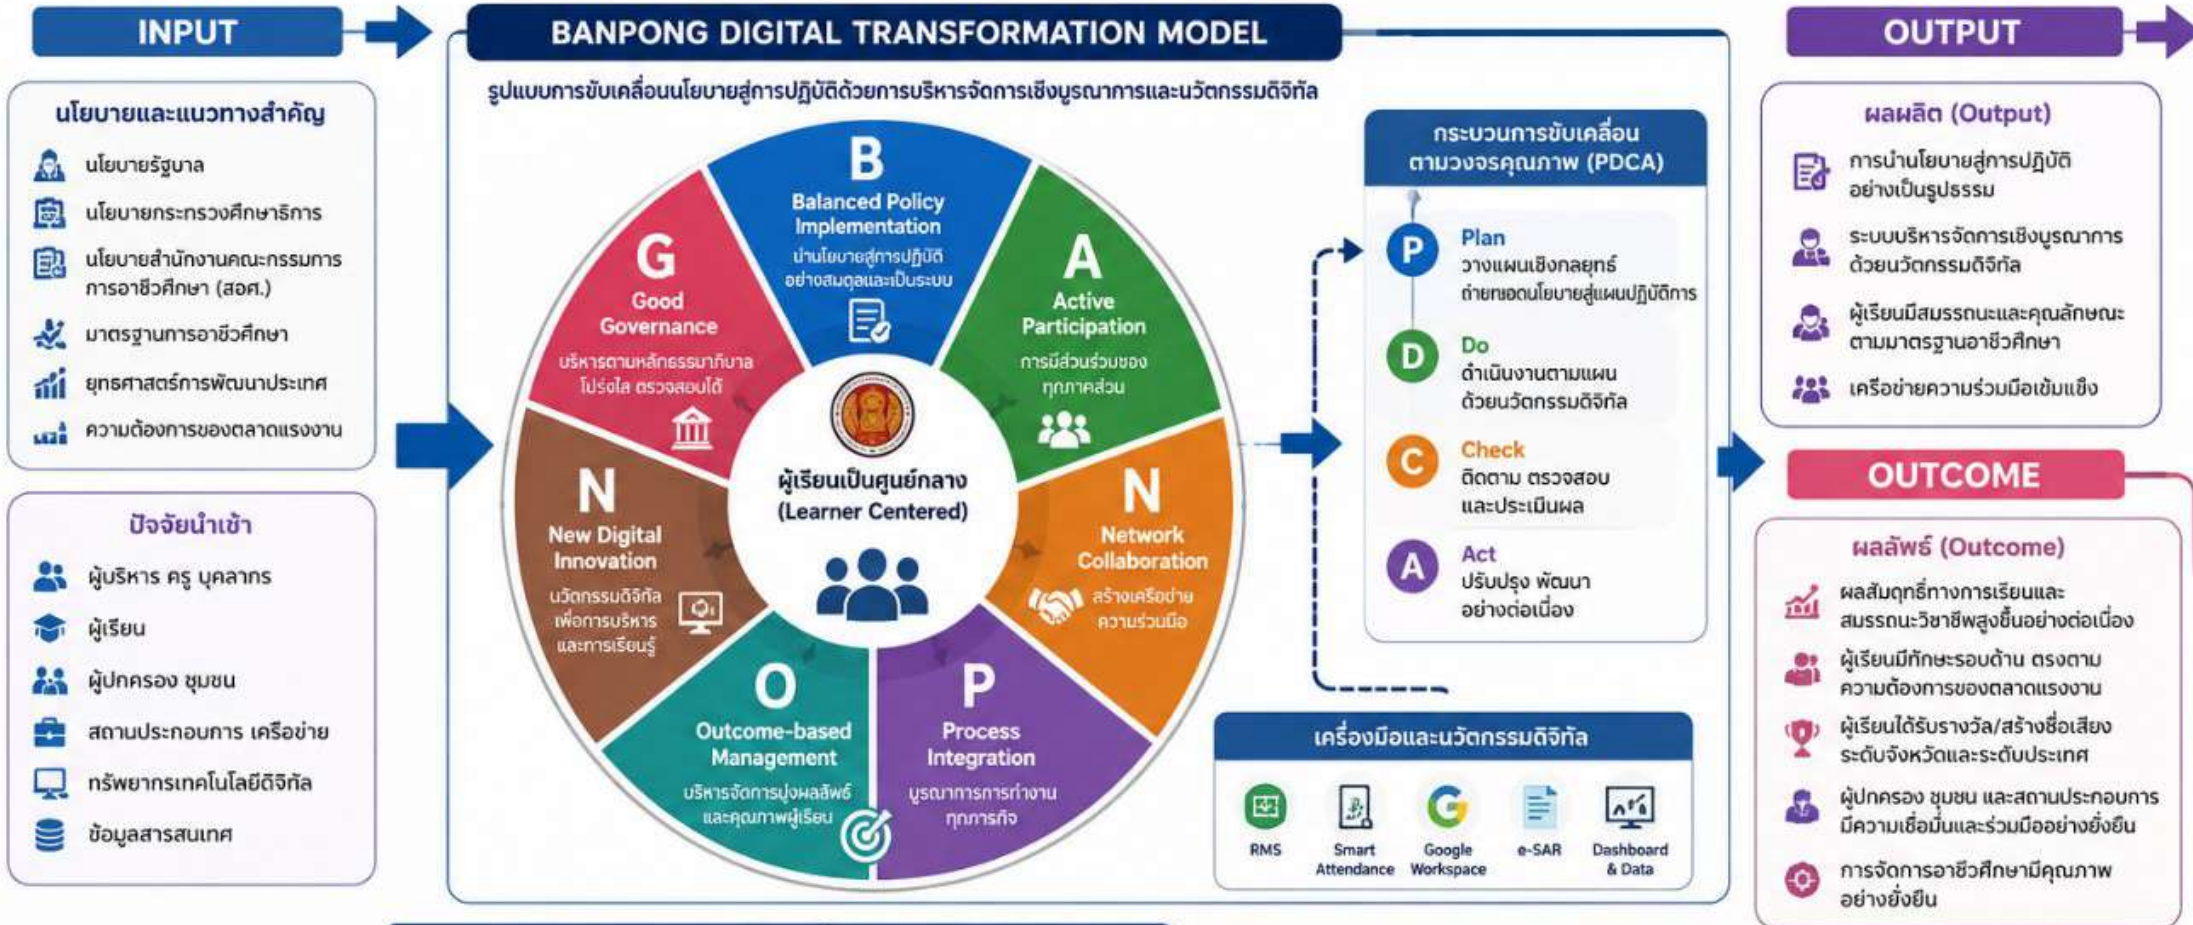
INPUT

นโยบายและแนวทางสำคัญ

นโยบายรัฐบาล

นโยบายกระทรวงศึกษาธิการ

นโยบายสำนักงานคณะกรรมการการอาชีวศึกษา (สอศ.)

มาตรฐานการอาชีวศึกษา

ยุทธศาสตร์การพัฒนาประเทศ

ความต้องการของตลาดแรงงาน

ปัจจัยนำเข้า

ผู้บริหาร ครู บุคลากร

ผู้เรียน

ผู้ปกครอง ชุมชน

สถานประกอบการ เครือข่าย

ทรัพยากรเทคโนโลยีดิจิทัล

ข้อมูลสารสนเทศ

BANPONG DIGITAL TRANSFORMATION MODEL

รูปแบบการขับเคลื่อนนโยบายสู่การปฏิบัติด้วยการบริหารจัดการเชิงบูรณาการและนวัตกรรมดิจิทัล

B
Balanced Policy Implementation
นำนโยบายสู่การปฏิบัติอย่างสมดุลและเป็นระบบ

A
Active Participation
การมีส่วนร่วมของทุกภาคส่วน

N
Network Collaboration
สร้างเครือข่ายความร่วมมือ

P
Process Integration
บูรณาการการทำงานทุกภารกิจ

O
Outcome-based Management
บริหารจัดการมุ่งผลลัพธ์และคุณภาพผู้เรียน

N
New Digital Innovation
นวัตกรรมดิจิทัลเพื่อการบริหารและการเรียนรู้

G
Good Governance
บริหารตามหลักธรรมาภิบาล โปร่งใส ตรวจสอบได้

ผู้เรียนเป็นศูนย์กลาง
(Learner Centered)

กระบวนการขับเคลื่อนตามวงจรคุณภาพ (PDCA)

P Plan
วางแผนเชิงกลยุทธ์ ถ่ายทอดนโยบายสู่แผนปฏิบัติการ

D Do
ดำเนินงานตามแผน ด้วยนวัตกรรมดิจิทัล

C Check
ติดตาม ตรวจสอบ และประเมินผล

A Act
ปรับปรุง พัฒนา อย่างต่อเนื่อง

เครื่องมือและนวัตกรรมดิจิทัล

RMS

Smart Attendance

Google Workspace

e-SAR

Dashboard & Data

OUTPUT

ผลผลิต (Output)

การนำนโยบายสู่การปฏิบัติอย่างเป็นรูปธรรม

ระบบบริหารจัดการเชิงบูรณาการด้วยนวัตกรรมดิจิทัล

ผู้เรียนมีสมรรถนะและคุณลักษณะตามมาตรฐานอาชีวศึกษา

เครือข่ายความร่วมมือเข้มแข็ง

OUTCOME

ผลลัพธ์ (Outcome)

ผลสัมฤทธิ์ทางการเรียนและสมรรถนะวิชาชีพสูงขึ้นอย่างต่อเนื่อง

ผู้เรียนมีทักษะรอบด้าน ตรงตามความต้องการของตลาดแรงงาน

ผู้เรียนได้รับรางวัล/สร้างชื่อเสียงระดับจังหวัดและระดับประเทศ

ผู้ปกครอง ชุมชน และสถานประกอบการมีความเชื่อมั่นและร่วมมืออย่างยั่งยืน

การจัดการอาชีวศึกษามีคุณภาพอย่างยั่งยืน